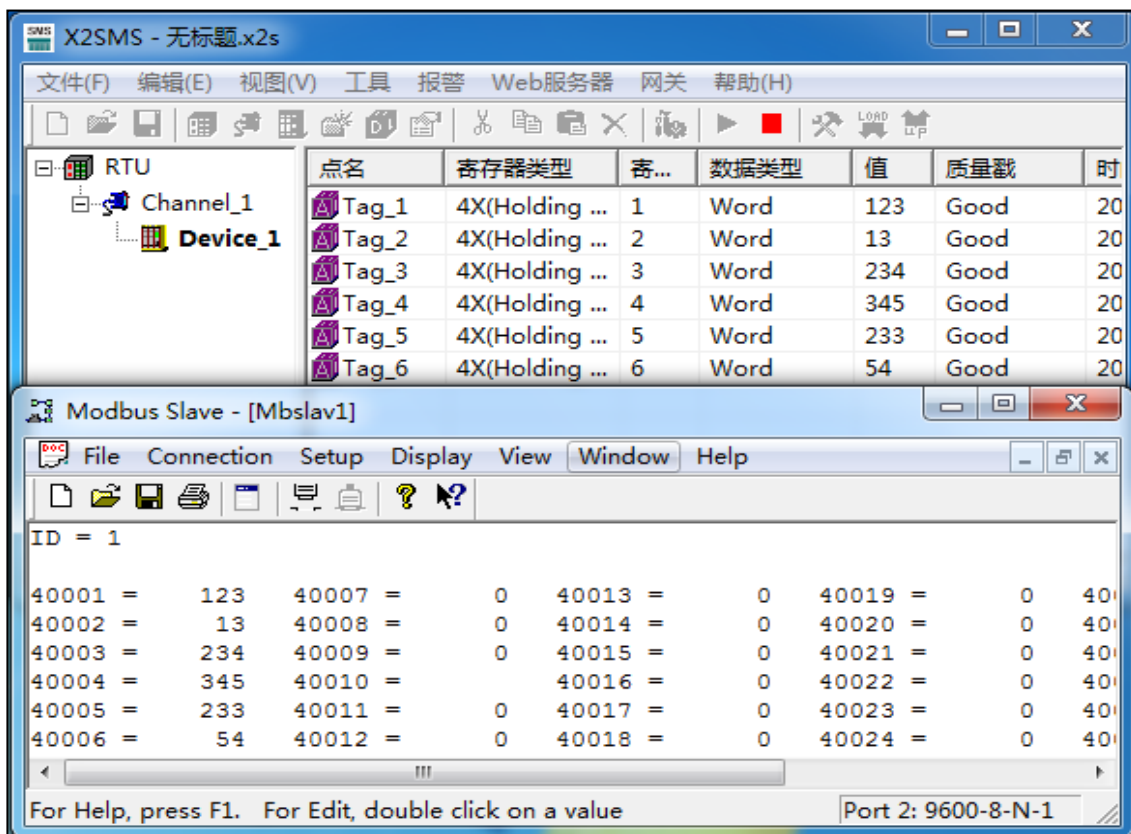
X2SMS - 无标题.x2s

文件(F) 编辑(E) 视图(V) 工具 报警 Web服务器 网关 帮助(H)

RTU
Channel_1
Device_1

| 点名 | 寄存器类型 | 寄... | 数据类型 | 值 | 质量戳 | 时 |
|---|---|---|---|---|---|---|
| Tag_1 | 4X(Holding ... | 1 | Word | 123 | Good | 20 |
| Tag_2 | 4X(Holding ... | 2 | Word | 13 | Good | 20 |
| Tag_3 | 4X(Holding ... | 3 | Word | 234 | Good | 20 |
| Tag_4 | 4X(Holding ... | 4 | Word | 345 | Good | 20 |
| Tag_5 | 4X(Holding ... | 5 | Word | 233 | Good | 20 |
| Tag_6 | 4X(Holding ... | 6 | Word | 54 | Good | 20 |

Modbus Slave - [Mbslav1]

File Connection Setup Display View Window Help

ID = 1

40001 = 123 40007 = 0 40013 = 0 40019 = 0 40
40002 = 13 40008 = 0 40014 = 0 40020 = 0 40
40003 = 234 40009 = 0 40015 = 0 40021 = 0 40
40004 = 345 40010 = 40016 = 0 40022 = 0 40
40005 = 233 40011 = 0 40017 = 0 40023 = 0 40
40006 = 54 40012 = 0 40018 = 0 40024 = 0 40

For Help, press F1. For Edit, double click on a value
Port 2: 9600-8-N-1